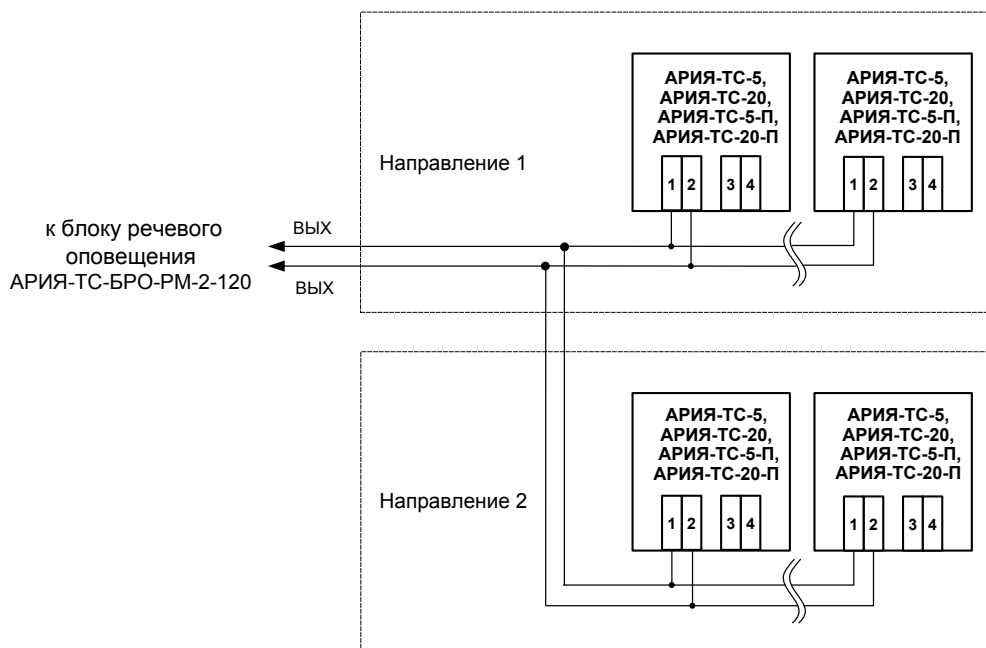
к блоку речевого оповещения АРИЯ-ТС-БРО-РМ-2-120

ВЫХ

ВЫХ

Направление 1

АРИЯ-ТС-5,
АРИЯ-ТС-20,
АРИЯ-ТС-5-П,
АРИЯ-ТС-20-П

1 2 3 4

АРИЯ-ТС-5,
АРИЯ-ТС-20,
АРИЯ-ТС-5-П,
АРИЯ-ТС-20-П

1 2 3 4

Направление 2

АРИЯ-ТС-5,
АРИЯ-ТС-20,
АРИЯ-ТС-5-П,
АРИЯ-ТС-20-П

1 2 3 4

АРИЯ-ТС-5,
АРИЯ-ТС-20,
АРИЯ-ТС-5-П,
АРИЯ-ТС-20-П

1 2 3 4